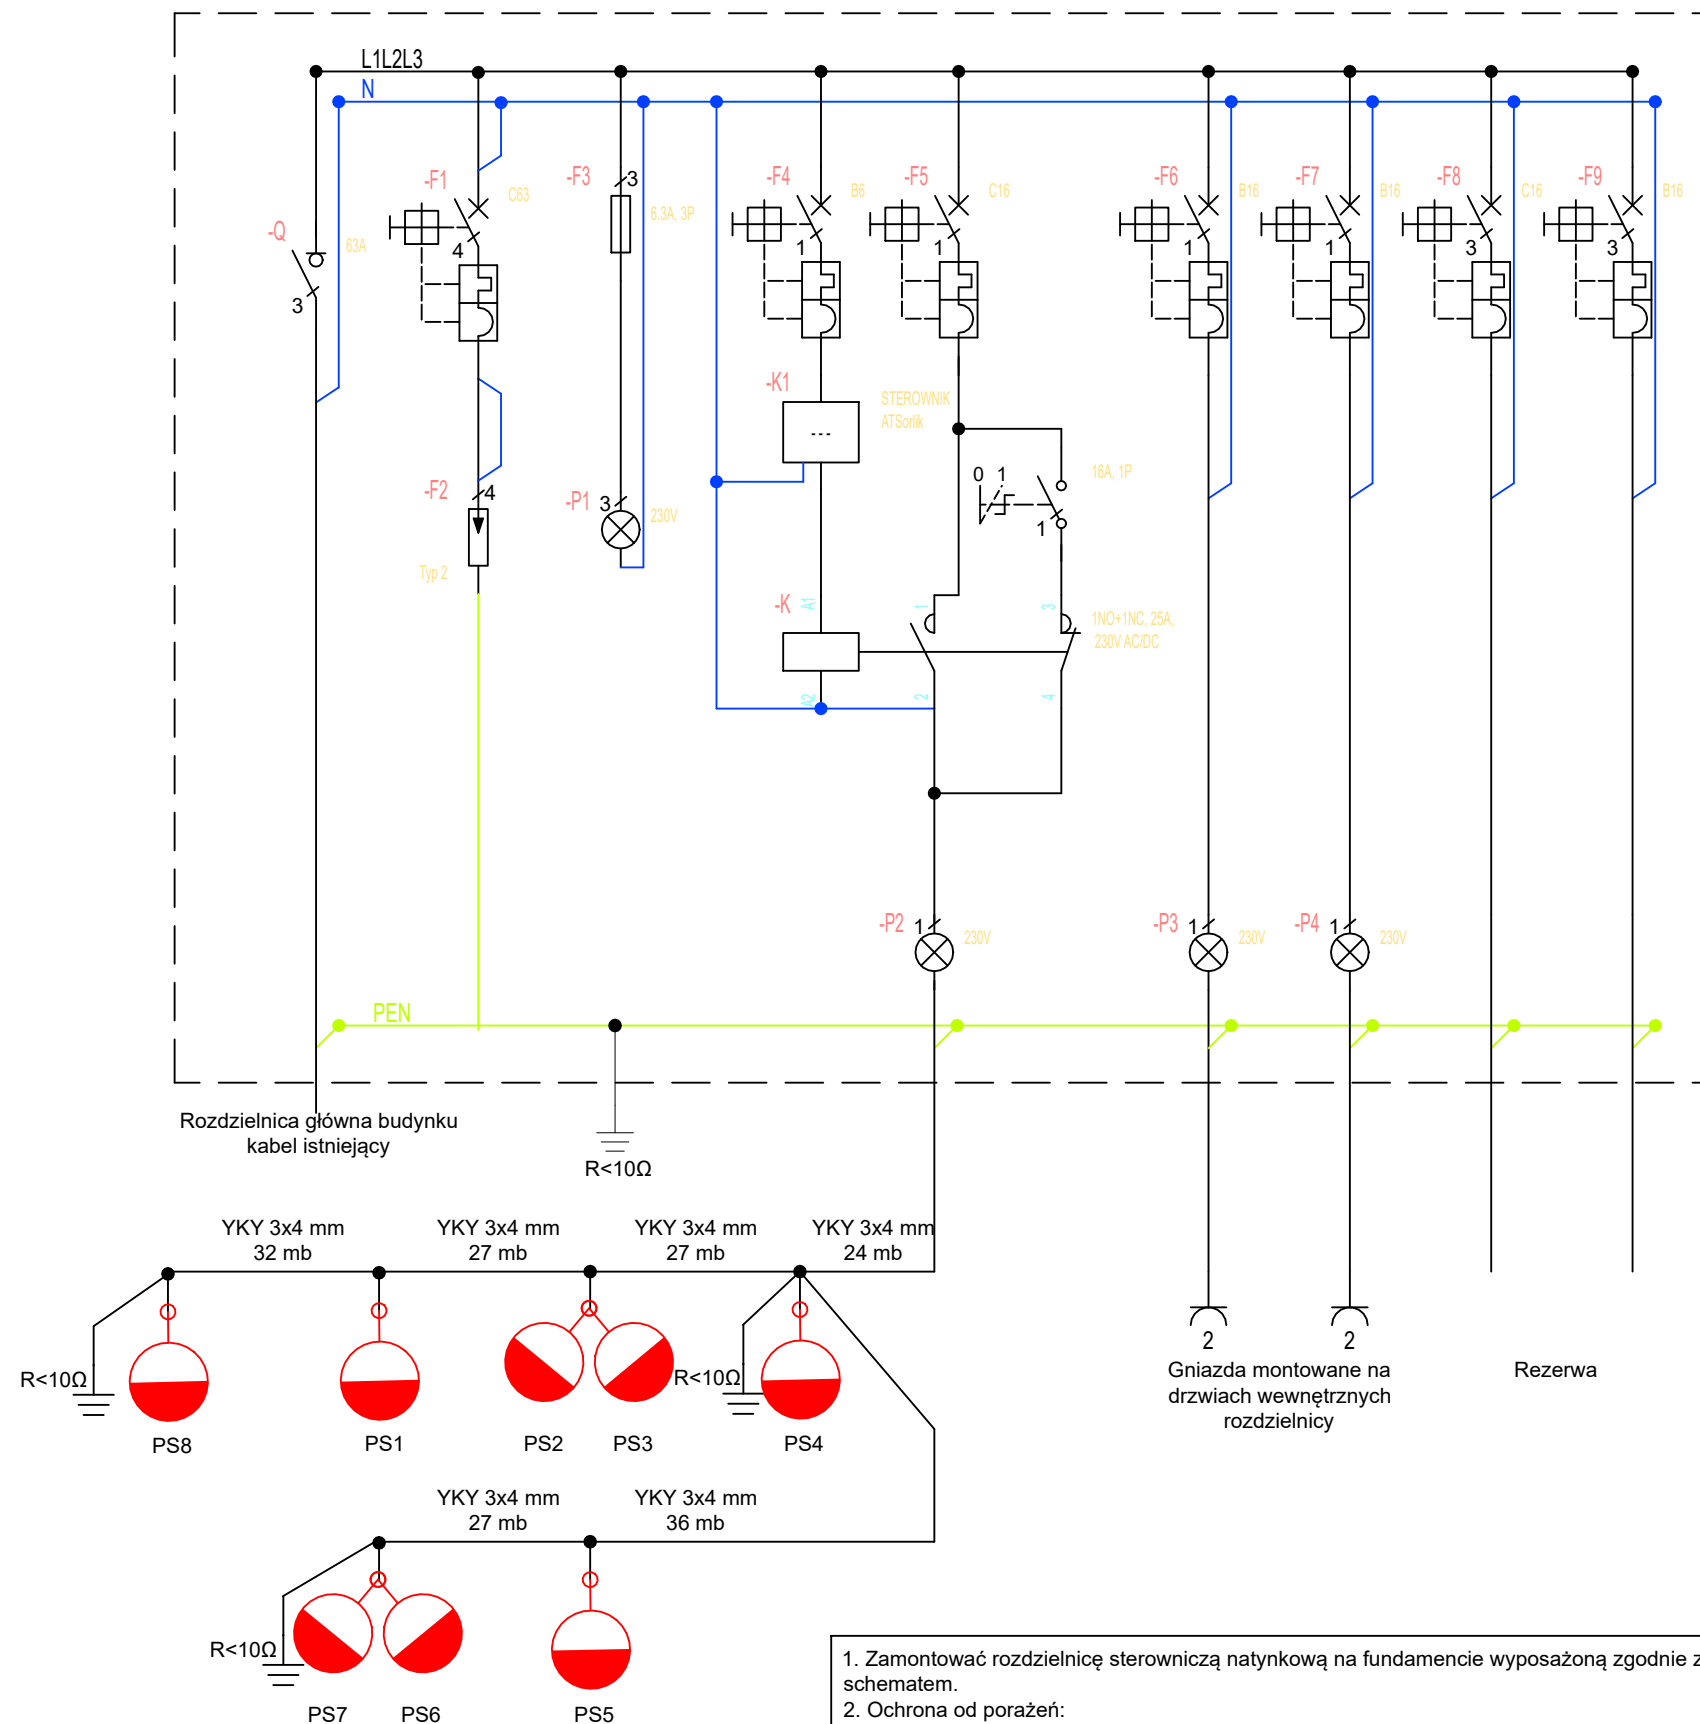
L1L2L3
N
-Q
63A
3
-F1
C63
4
-F3
3
6,3A, 3P
-F4
B6
1
-F5
C16
1
-F6
B16
1
-F7
B16
1
-F8
C16
3
-F9
B16
3
-K1
...
STEROWNIK ATSorlik
-F2
4
Typ 2
-P1
3
230V
0 1
1
16A, 1P
-K
A1
A2
1
2
3
4
1NO+1NC, 25A, 230V AC/DC
-P2
1
230V
-P3
1
230V
-P4
1
230V
PEN
Rozdzielnica główna budynku
kabel istniejący
R<10Ω
YKY 3x4 mm
32 mb
YKY 3x4 mm
27 mb
YKY 3x4 mm
27 mb
YKY 3x4 mm
24 mb
R<10Ω
PS8
PS1
PS2
PS3
R<10Ω
PS4
2
2
Gniazda montowane na drzwiach wewnętrznych rozdzielnicy
Rezerwa
YKY 3x4 mm
27 mb
YKY 3x4 mm
36 mb
R<10Ω
PS7
PS6
PS5
1. Zamontować rozdzielnicę sterowniczą natynkową na fundamencie wyposażoną zgodnie z schematem.
2. Ochrona od porażeń: